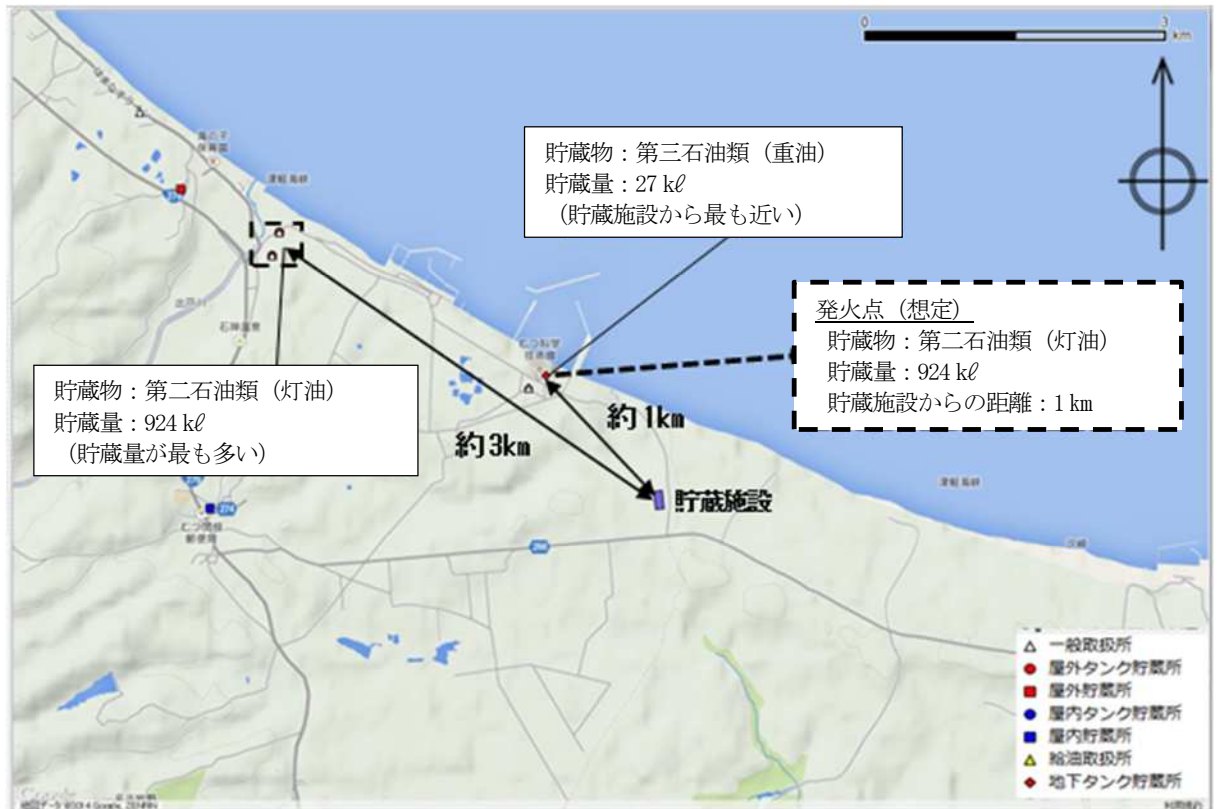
0
3
km

貯蔵物：第三石油類（重油）
貯蔵量：27 kℓ
（貯蔵施設から最も近い）

発火点（想定）
貯蔵物：第二石油類（灯油）
貯蔵量：924 kℓ
貯蔵施設からの距離：1 km

貯蔵物：第二石油類（灯油）
貯蔵量：924 kℓ
（貯蔵量が最も多い）

約3km

約1km

貯蔵施設

△ 一般取扱所
● 屋外タンク貯蔵所
■ 屋外貯蔵所
● 屋内タンク貯蔵所
■ 屋内貯蔵所
△ 給油取扱所
◆ 地下タンク貯蔵所